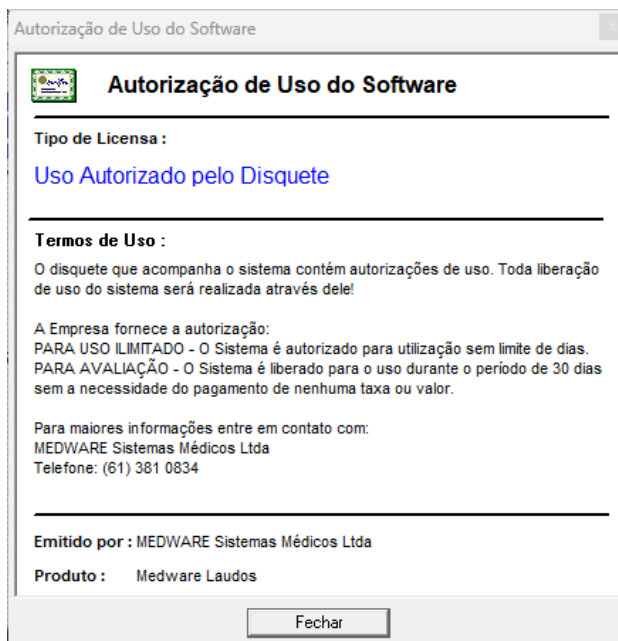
Autorização de Uso do Software

Autorização de Uso do Software

Tipo de Licensa :

Uso Autorizado pelo Disquete

Termos de Uso :

O disquete que acompanha o sistema contém autorizações de uso. Toda liberação de uso do sistema será realizada através dele!

A Empresa fornece a autorização:
PARA USO ILIMITADO - O Sistema é autorizado para utilização sem limite de dias.
PARA AVALIAÇÃO - O Sistema é liberado para o uso durante o período de 30 dias sem a necessidade do pagamento de nenhuma taxa ou valor.

Para maiores informações entre em contato com:
MEDWARE Sistemas Médicos Ltda
Telefone: (61) 381 0834

Emitido por : MEDWARE Sistemas Médicos Ltda

Produto : Medware Laudos

Fechar